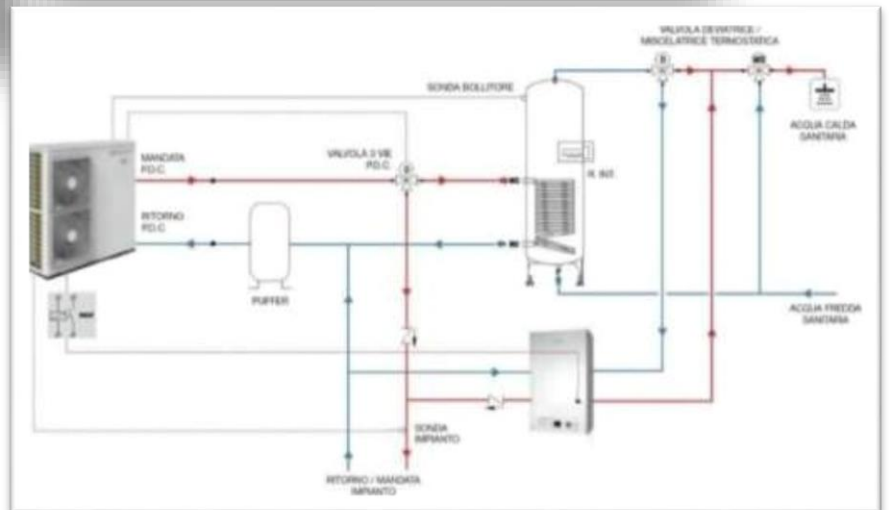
VALVOLA DEVIATRICE / MISCELATRICE TERMOSTATICA

SONDA BOLLITORE

MANDATA P.D.C.

VALVOLA 3 VIE P.D.C.

RITORNO P.D.C.

PUFFER

ACQUA CALDA SANITARIA

ACQUA FREDDA SANITARIA

SONDA IMPIANTO

RITORNO / MANDATA IMPIANTO